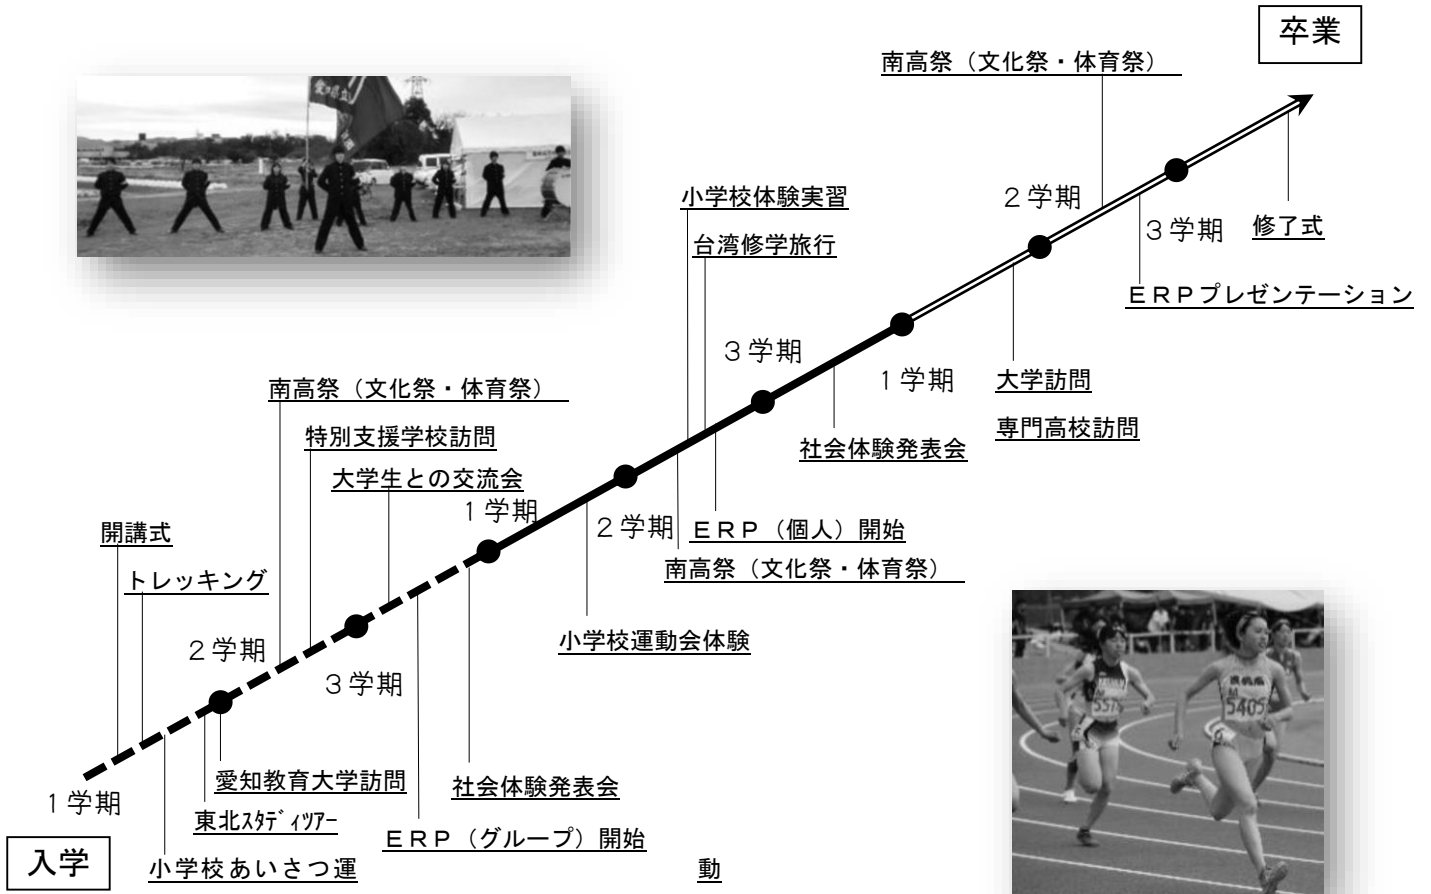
卒業

南高祭（文化祭・体育祭）

小学校体験実習

２学期

３学期

修了式

台湾修学旅行

ＥＲＰプレゼンテーション

３学期

１学期

大学訪問

南高祭（文化祭・体育祭）

専門高校訪問

特別支援学校訪問

社会体験発表会

大学生との交流会

１学期

２学期

ＥＲＰ（個人）開始

開講式

南高祭（文化祭・体育祭）

トレッキング

小学校運動会体験

２学期

３学期

愛知教育大学訪問

１学期

社会体験発表会

東北ｽﾀﾃﾞｨﾂｱｰ

ＥＲＰ（グループ）開始

入学

小学校あいさつ運

動

5570

5405